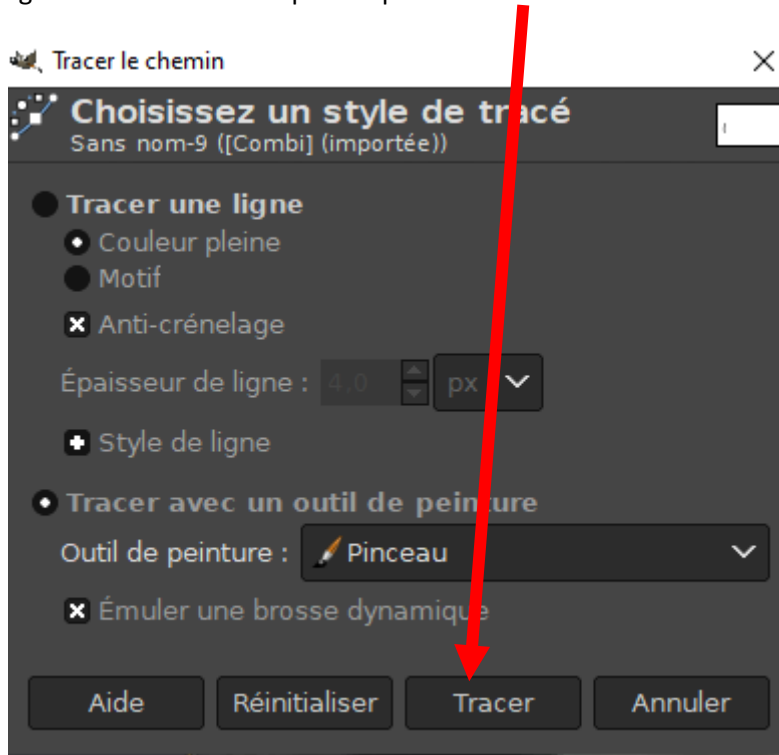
Tracer le chemin

Choisissez un style de tracé
Sans nom-9 ([Combi] (importée))

Tracer une ligne
Couleur pleine
Motif
Anti-crénelage
Épaisseur de ligne : 4,0 px
Style de ligne

Tracer avec un outil de peinture
Outil de peinture : Pinceau
Émuler une brosse dynamique

Aide
Réinitialiser
Tracer
Annuler